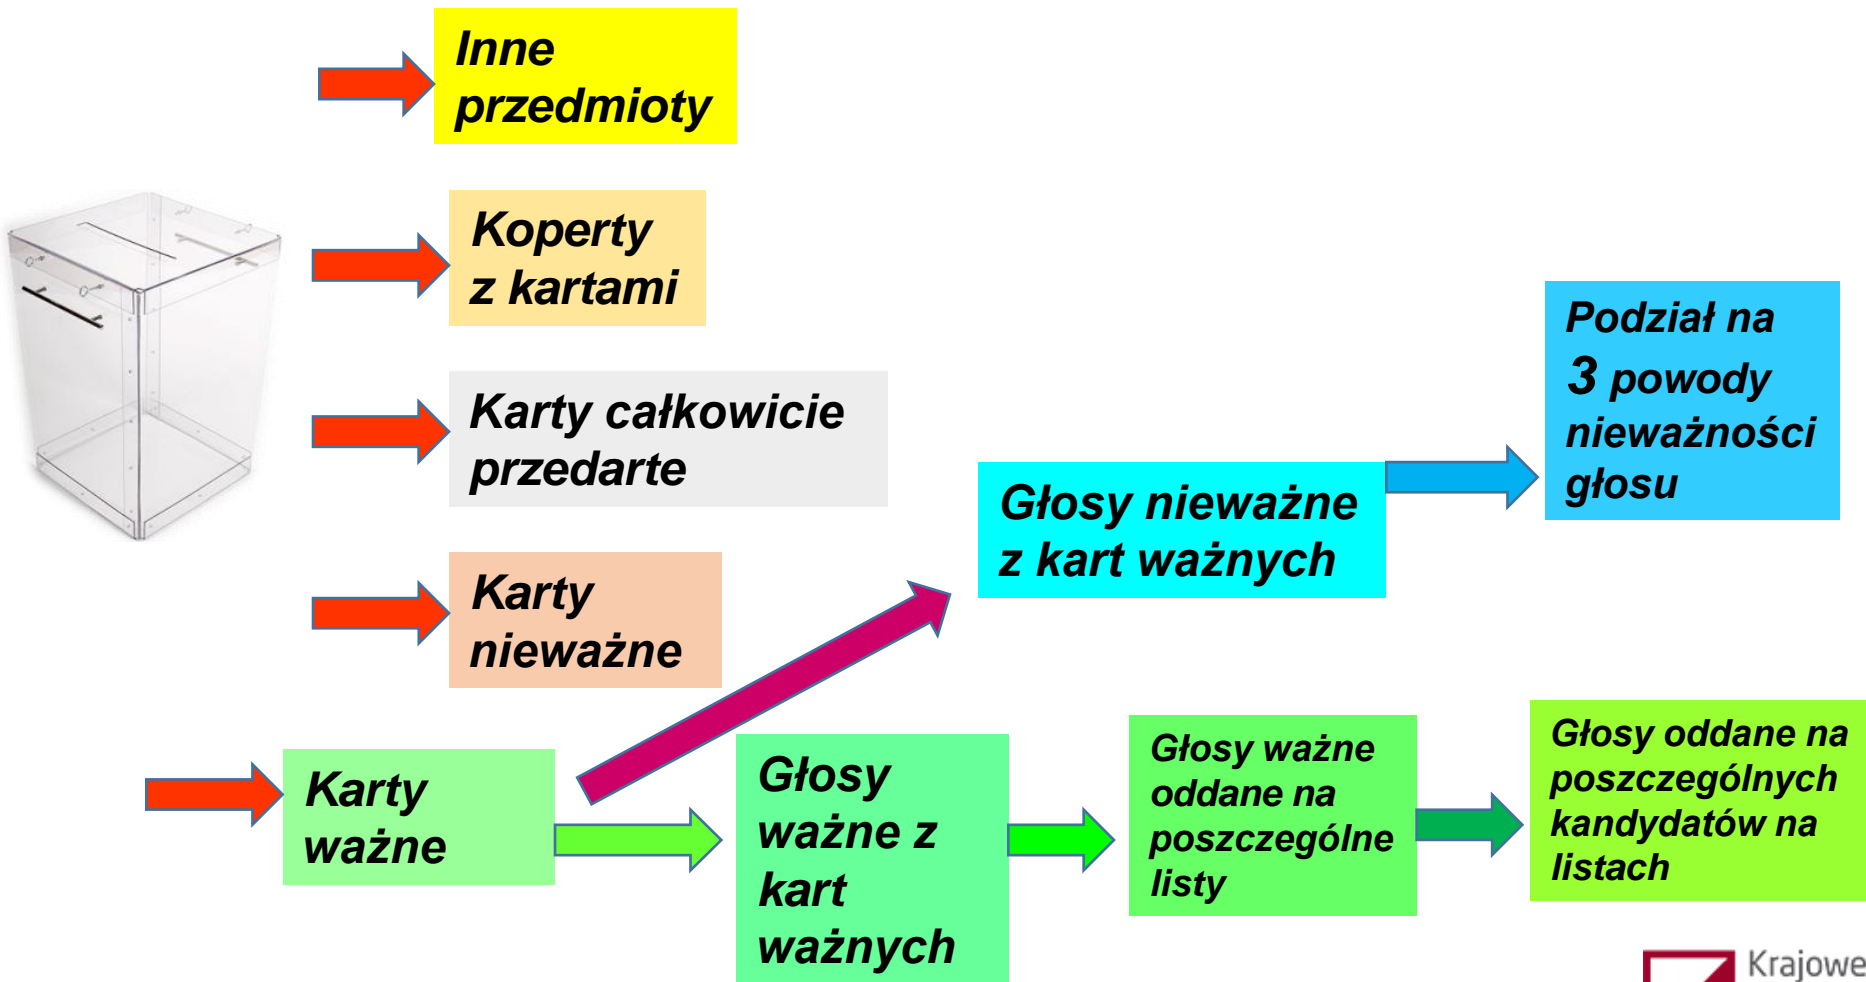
Inne przedmioty

Koperty z kartami

Karty całkowicie przedarte

Karty nieważne

Karty ważne

Głosy nieważne z kart ważnych

Podział na 3 powody nieważności głosu

Głosy ważne z kart ważnych

Głosy ważne oddane na poszczególne listy

Głosy oddane na poszczególnych kandydatów na listach

Krajowe